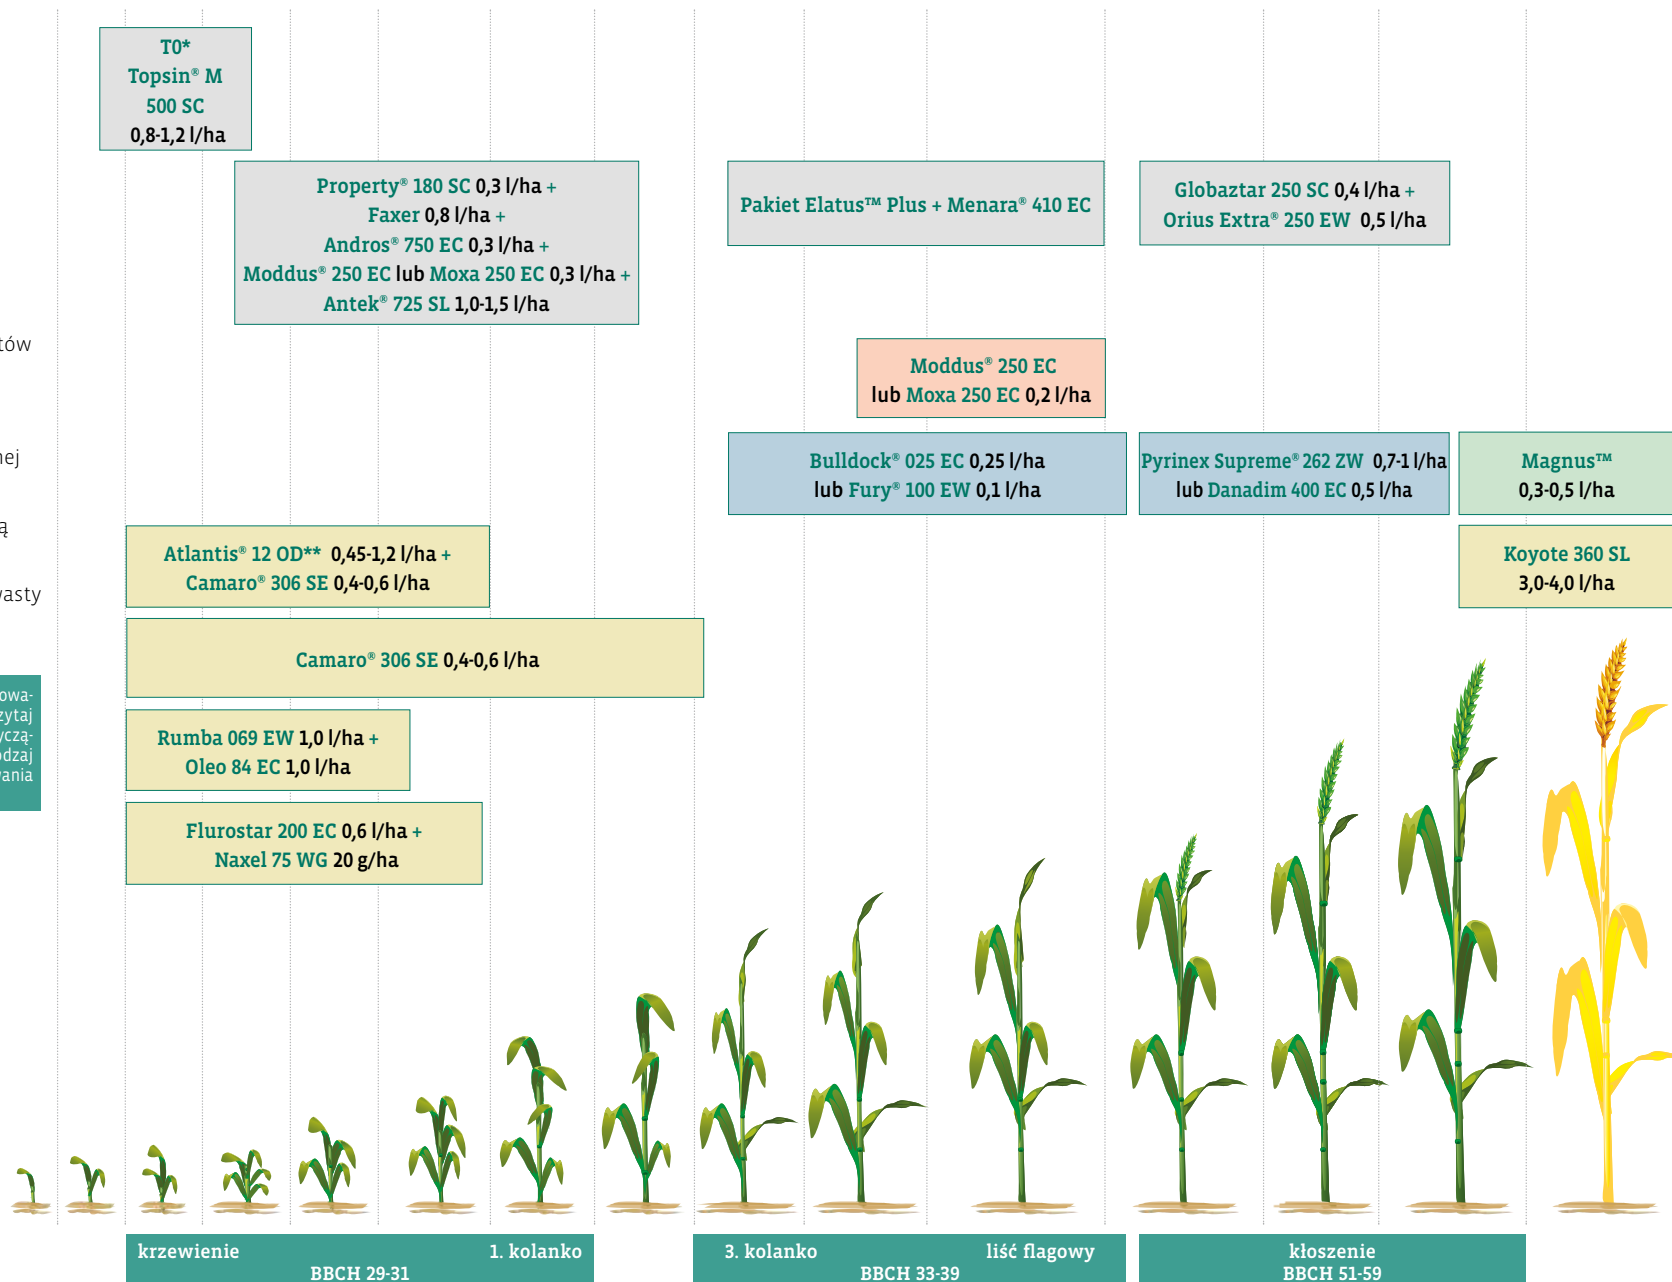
T0*
Topsin® M
500 SC
0,8-1,2 l/ha

Property® 180 SC 0,3 l/ha +
Faxer 0,8 l/ha +
Andros® 750 EC 0,3 l/ha +
Moddus® 250 EC lub Moxa 250 EC 0,3 l/ha +
Antek® 725 SL 1,0-1,5 l/ha

Pakiet Elatus™ Plus + Menara® 410 EC

Globaztar 250 SC 0,4 l/ha +
Orius Extra® 250 EW 0,5 l/ha

ców

Moddus® 250 EC
lub Moxa 250 EC 0,2 l/ha

nej

Bulldock® 025 EC 0,25 l/ha
lub Fury® 100 EW 0,1 l/ha

Pyrinex Supreme® 262 ZW 0,7-1 l/ha
lub Danadim 400 EC 0,5 l/ha

Magnus™
0,3-0,5 l/ha

ą

Atlantis® 12 OD** 0,45-1,2 l/ha +
Camaro® 306 SE 0,4-0,6 l/ha

Koyote 360 SL
3,0-4,0 l/ha

vasty

Camaro® 306 SE 0,4-0,6 l/ha

owa-
zytaj
yczą-
odzaj
vania

Rumba 069 EW 1,0 l/ha +
Oleo 84 EC 1,0 l/ha

Flurostar 200 EC 0,6 l/ha +
Naxel 75 WG 20 g/ha

krzewienie
1. kolanko
BBCH 29-31

3. kolanko
liść flagowy
BBCH 33-39

kłoszenie
BBCH 51-59